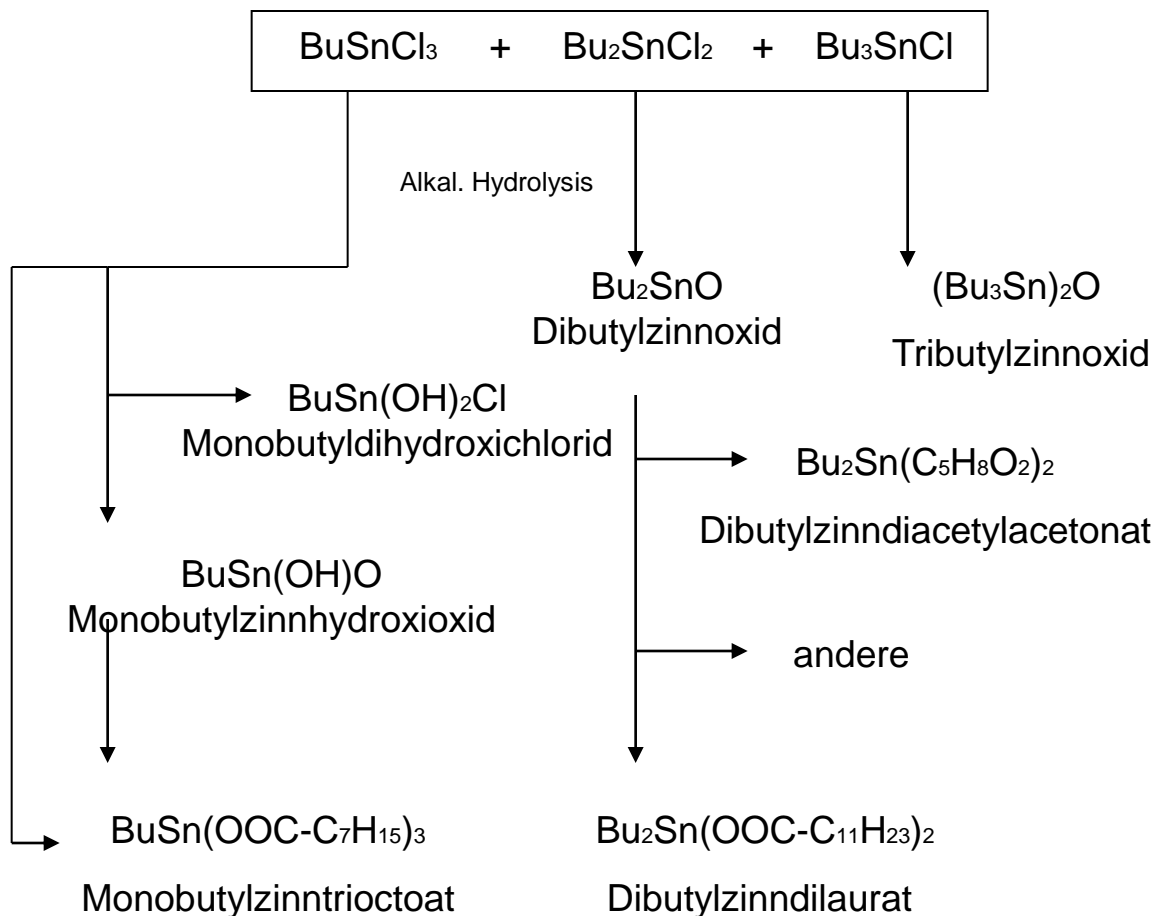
$BuSnCl_3$ + $Bu_2SnCl_2$ + $Bu_3SnCl$

Alkal. Hydrolysis

$Bu_2SnO$
Dibutylzinnoxid

$(Bu_3Sn)_2O$
Tributylzinnoxid

$BuSn(OH)_2Cl$
Monobutyldihydroxichlorid

$Bu_2Sn(C_5H_8O_2)_2$
Dibutylzinndiacetylacetonat

$BuSn(OH)O$
Monobutylzinnhydroxioxid

andere

$BuSn(OOC\text{-}C_7H_{15})_3$
Monobutylzinntrioctoat

$Bu_2Sn(OOC\text{-}C_{11}H_{23})_2$
Dibutylzinndilaurat